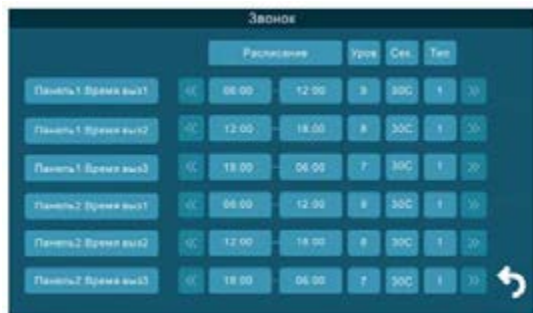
Звонок

| | | Расписание | | Уров | Сек. | Тип | |
|---|---|---|---|---|---|---|---|
| Панель1 Время выз1 | « | 06:00 | 12:00 | 9 | 30С | 1 | » |
| Панель1 Время выз2 | « | 12:00 | 18:00 | 8 | 30С | 1 | » |
| Панель1 Время выз3 | « | 18:00 | 06:00 | 7 | 30С | 1 | » |
| Панель2 Время выз1 | « | 06:00 | 12:00 | 9 | 30С | 1 | » |
| Панель2 Время выз2 | « | 12:00 | 18:00 | 8 | 30С | 1 | » |
| Панель2 Время выз3 | « | 18:00 | 06:00 | 7 | 30С | 1 | » |